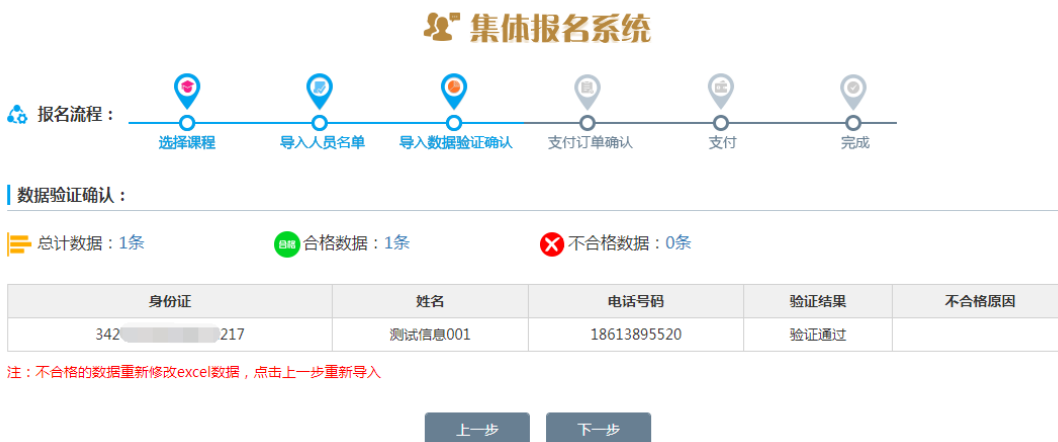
集体报名系统

报名流程：

选择课程
导入人员名单
导入数据验证确认
支付订单确认
支付
完成

数据验证确认：

总计数据：1条
合格数据：1条
不合格数据：0条

| 身份证 | 姓名 | 电话号码 | 验证结果 | 不合格原因 |
|---|---|---|---|---|
| 342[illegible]217 | 测试信息001 | 18613895520 | 验证通过 | |

注：不合格的数据重新修改excel数据，点击上一步重新导入

上一步
下一步